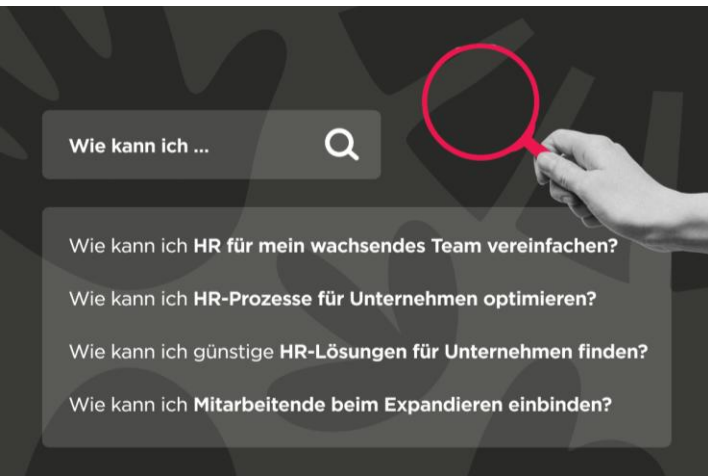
Wie kann ich ...

Wie kann ich HR für mein wachsendes Team vereinfachen?

Wie kann ich HR-Prozesse für Unternehmen optimieren?

Wie kann ich günstige HR-Lösungen für Unternehmen finden?

Wie kann ich Mitarbeitende beim Expandieren einbinden?